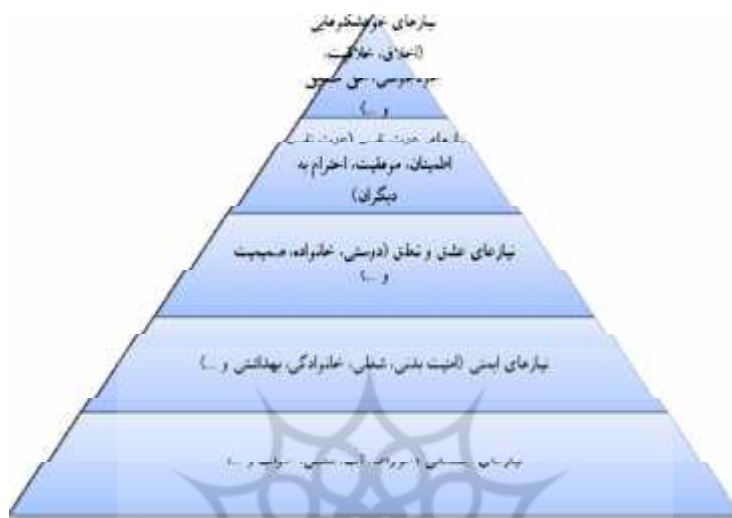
نیازهای خودشکوفایی (اخلاق، خلاقیت، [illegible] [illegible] و ...)

نیازهای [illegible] (عزت نفس، اطمینان، موفقیت، احترام به دیگران)

نیازهای عشق و تعلق (دوستی، خانواده، صمیمیت و ...)

نیازهای ایمنی (امنیت بدنی، شغلی، خانوادگی، بهداشتی و ...)

نیازهای جسمانی ([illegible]، آب، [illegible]، خواب و ...)